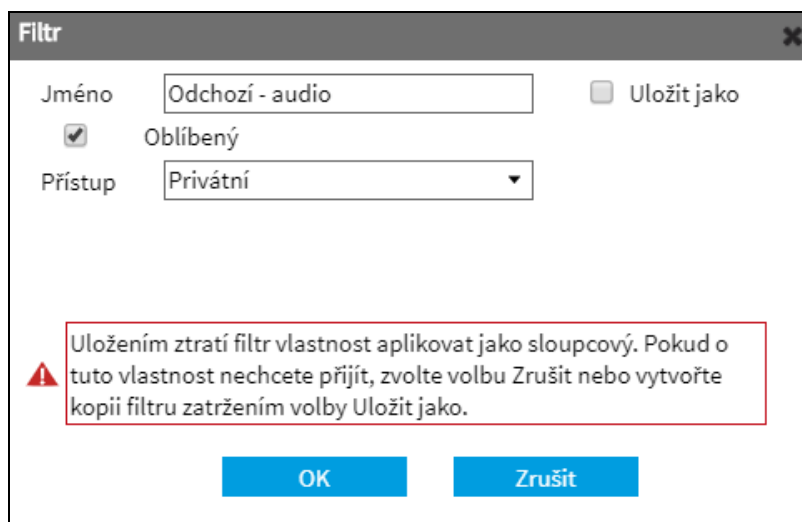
Filtr

Jméno Odchozí - audio

Uložit jako

Oblíbený

Přístup Privátní

Uložením ztratí filtr vlastnost aplikovat jako sloupcový. Pokud o tuto vlastnost nechcete přijít, zvolte volbu Zrušit nebo vytvořte kopii filtru zatržením volby Uložit jako.

OK Zrušit